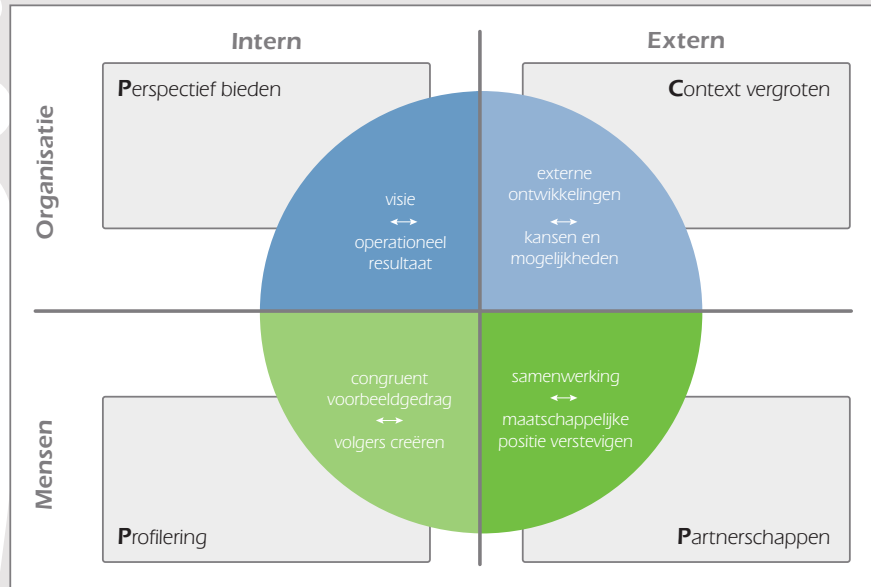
Intern

Extern

Organisatie

Perspectief bieden

Context vergroten

visie
↔
operationeel resultaat

externe ontwikkelingen
↔
kansen en mogelijkheden

Mensen

congruent voorbeeldgedrag
↔
volgers creëren

samenwerking
↔
maatschappelijke positie verstevigen

Profilering

Partnerschappen